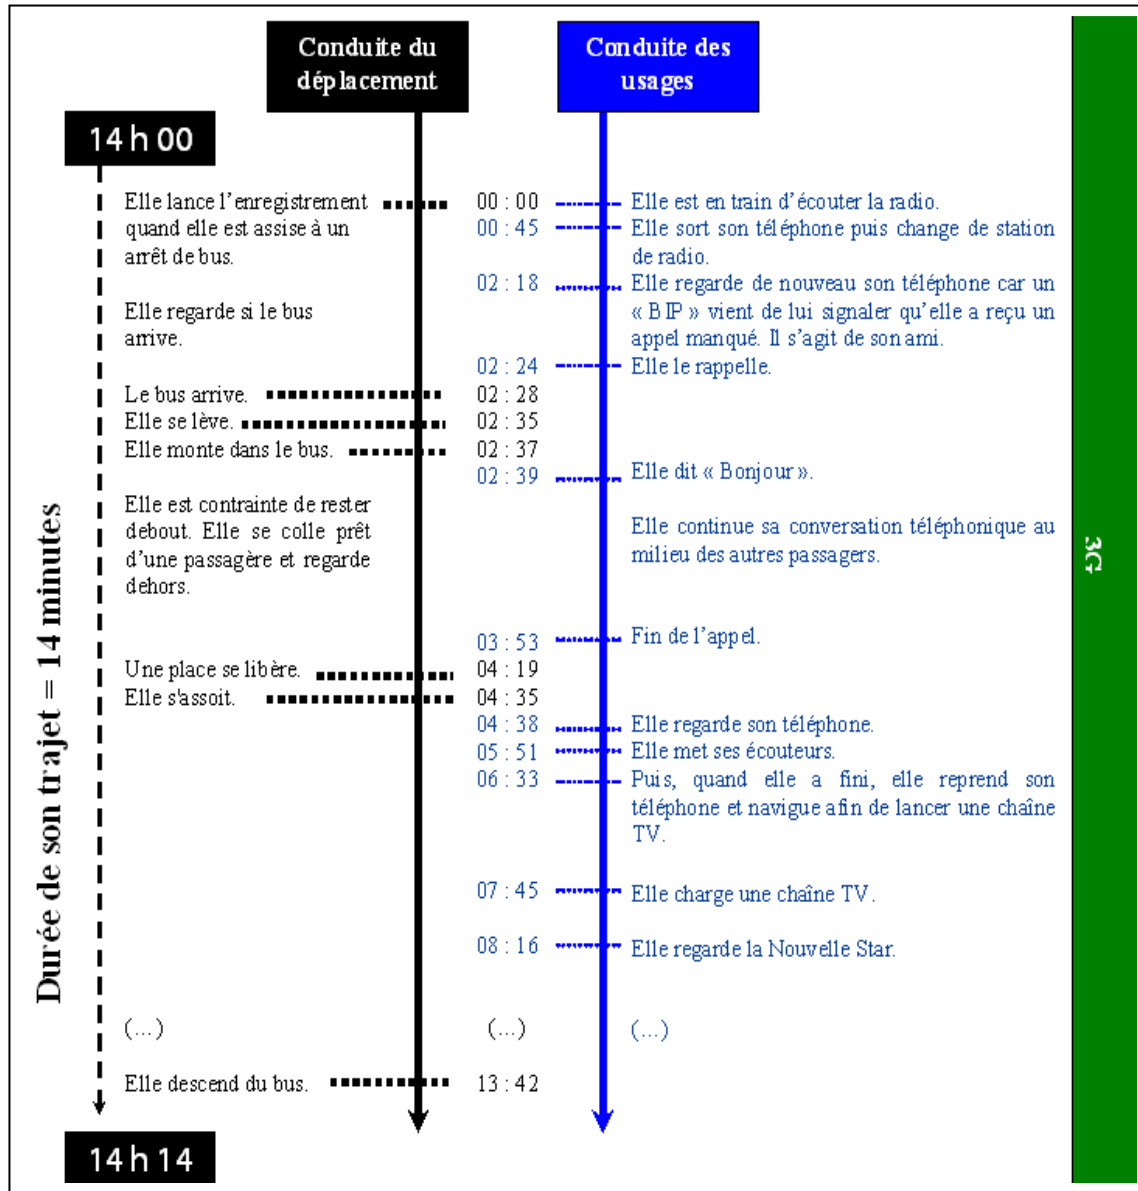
Conduite du déplacement

Conduite des usages

14 h 00

Durée de son trajet = 14 minutes

Elle lance l'enregistrement quand elle est assise à un arrêt de bus.

00 : 00 Elle est en train d'écouter la radio.

00 : 45 Elle sort son téléphone puis change de station de radio.

Elle regarde si le bus arrive.

02 : 18 Elle regarde de nouveau son téléphone car un « BIP » vient de lui signaler qu'elle a reçu un appel manqué. Il s'agit de son ami.

02 : 24 Elle le rappelle.

Le bus arrive. 02 : 28

Elle se lève. 02 : 35

Elle monte dans le bus. 02 : 37

02 : 39 Elle dit « Bonjour ».

Elle est contrainte de rester debout. Elle se colle prêt d'une passagère et regarde dehors.

Elle continue sa conversation téléphonique au milieu des autres passagers.

03 : 53 Fin de l'appel.

Une place se libère. 04 : 19

Elle s'assoit. 04 : 35

04 : 38 Elle regarde son téléphone.

05 : 51 Elle met ses écouteurs.

06 : 33 Puis, quand elle a fini, elle reprend son téléphone et navigue afin de lancer une chaîne TV.

07 : 45 Elle charge une chaîne TV.

08 : 16 Elle regarde la Nouvelle Star.

(...) (...) (...)

Elle descend du bus. 13 : 42

14 h 14

3G